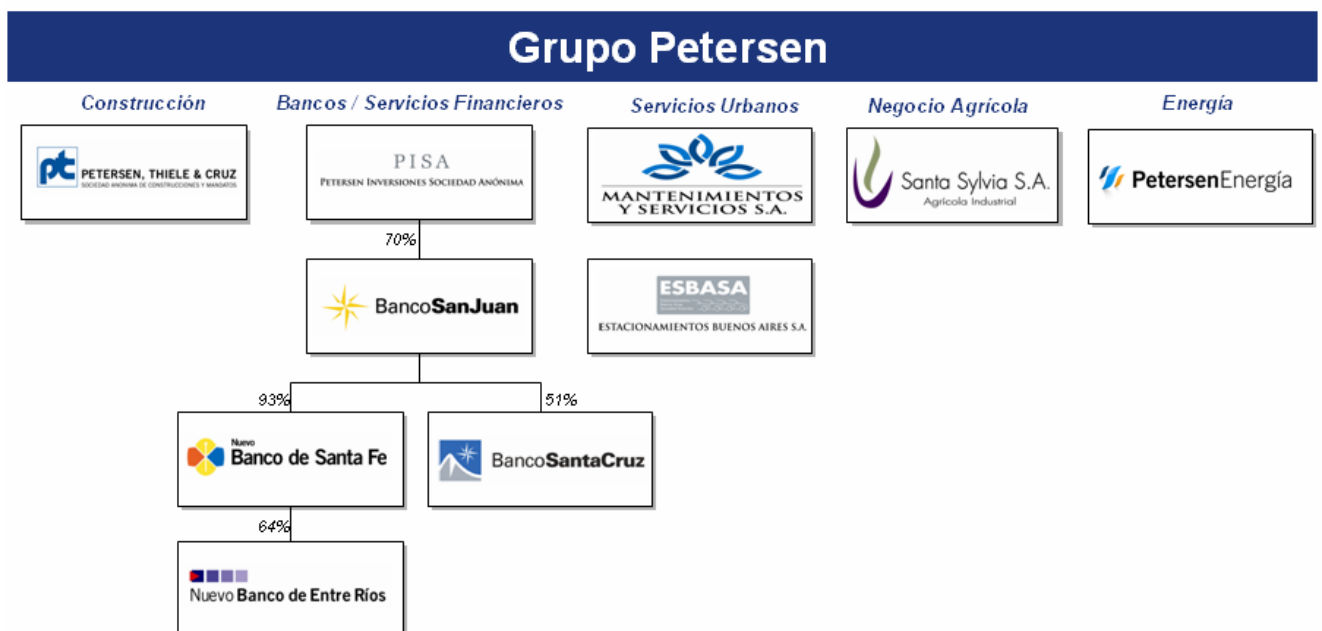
Grupo Petersen

Construcción

pt PETERSEN, THIELE & CRUZ
SOCIEDAD ANONIMA DE CONSTRUCCIONES Y MANDATOS

Bancos / Servicios Financieros

PISA
Petersen Inversiones Sociedad Anónima

70%

BancoSanJuan

93%

Nuevo Banco de Santa Fe

64%

Nuevo Banco de Entre Ríos

51%

BancoSantaCruz

Servicios Urbanos

MANTENIMIENTOS Y SERVICIOS S.A.

ESBASA
ESTACIONAMIENTOS BUENOS AIRES S.A.

Negocio Agrícola

Santa Sylvia S.A.
Agrícola Industrial

Energía

PetersenEnergía